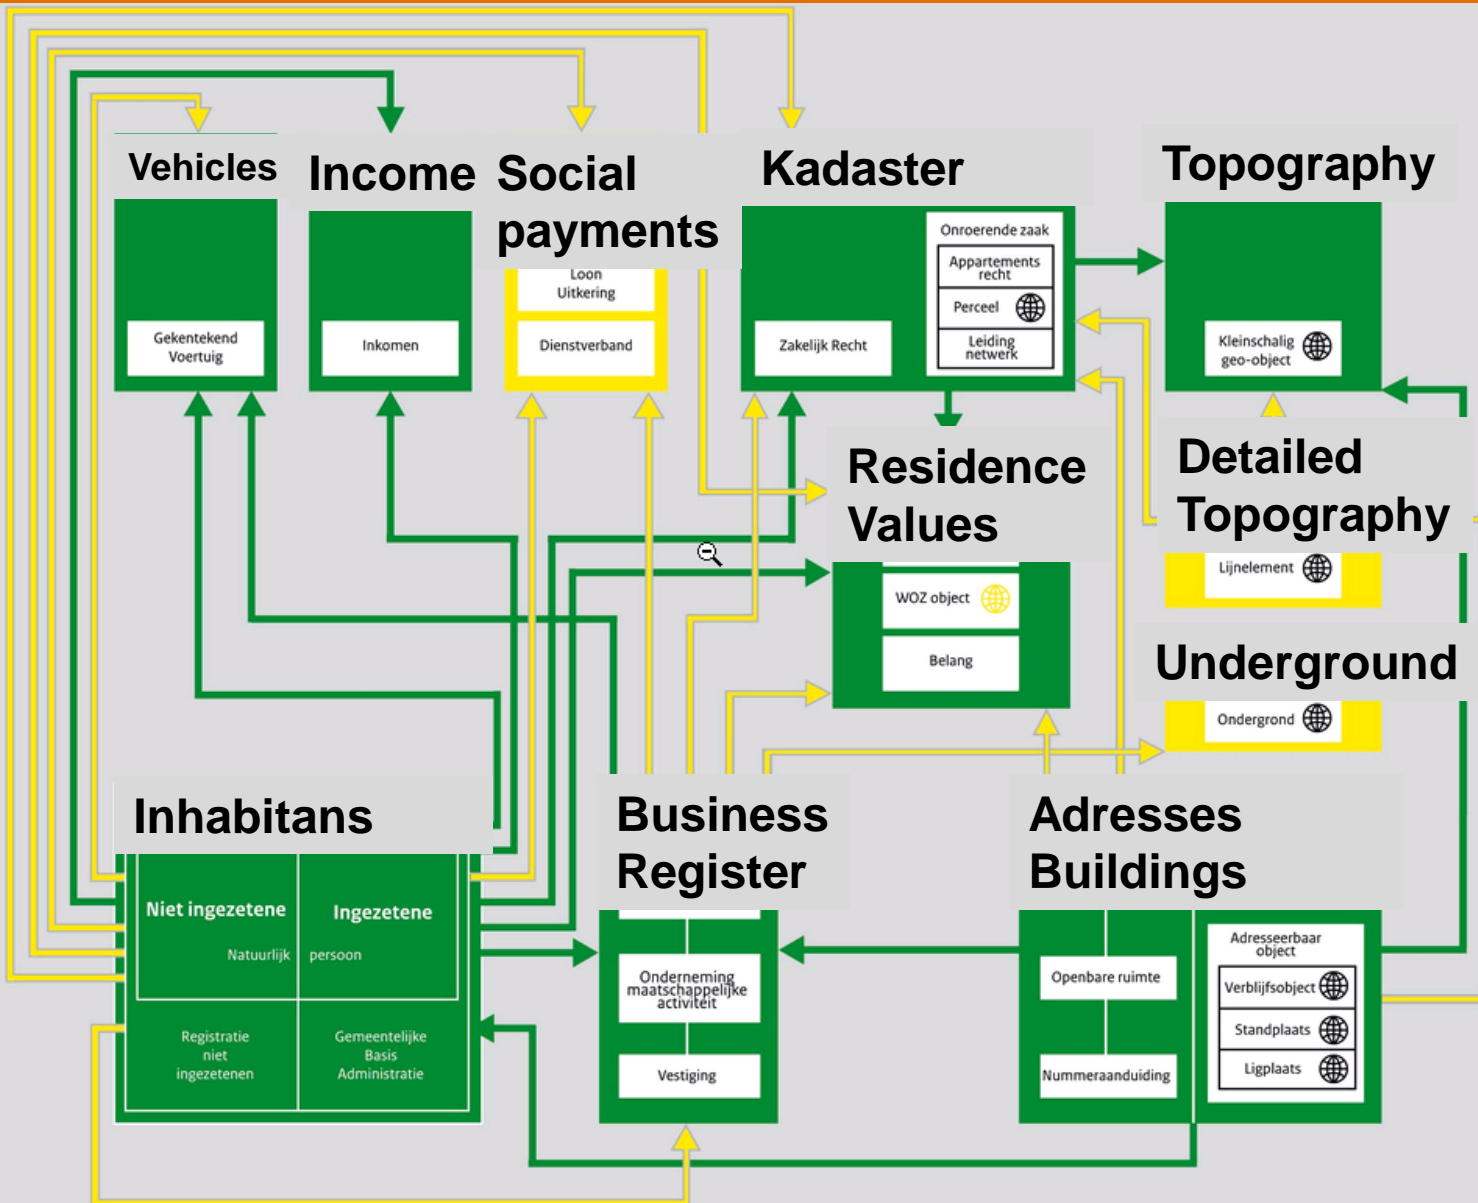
Vehicles

Gekentekend Voertuig

Income

Inkomen

Social payments

Loon Uitkering

Dienstverband

Kadaster

Onroerende zaak

Appartements recht

Perceel

Leiding netwerk

Zakelijk Recht

Topography

Kleinschalig geo-object

Residence Values

WOZ object

Belang

Detailed Topography

Lijnelement

Underground

Ondergrond

Inhabitans

Niet ingezetene

Ingezetene

Natuurlijk persoon

Registratie niet ingezetenen

Gemeentelijke Basis Administratie

Business Register

Onderneming maatschappelijke activiteit

Vestiging

Adresses Buildings

Openbare ruimte

Nummeraanduiding

Adresseerbaar object

Verblijfsobject

Standplaats

Ligplaats